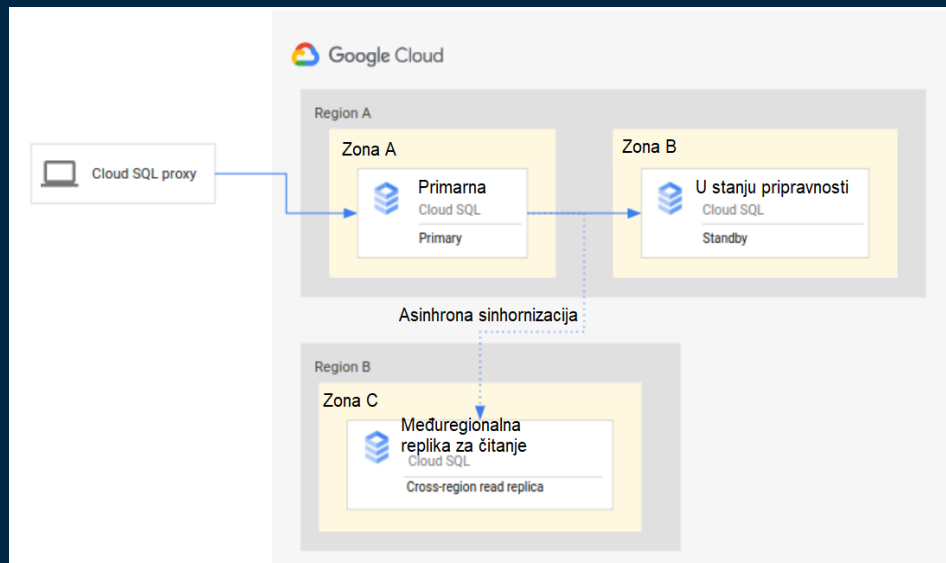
Google Cloud

Cloud SQL proxy

Region A

Zona A

Primarna
Cloud SQL
Primary

Zona B

U stanju pripravnosti
Cloud SQL
Standby

Asinhrona sinhornizacija

Region B

Zona C

Međuregionalna replika za čitanje
Cloud SQL
Cross-region read replica